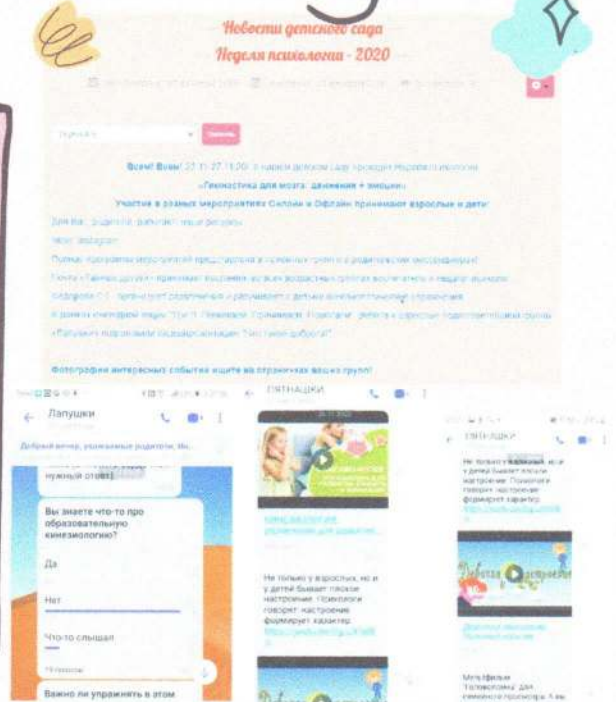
Новости детского сада
Неделя психолога - 2020

Всем! Всем! 23.11-27.11.20 в нашем детском саду проходит Неделя психологии
«Гимнастика для мозга: движение + эмоции»
Участие в разных мероприятиях Онлайн и Офлайн принимают взрослые и дети!

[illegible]

Фотографии интересных событий ищите на страничках ваших групп!

Лапушки
Добрый вечер, уважаемые родители, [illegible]
нужный ответ
Вы знаете что-то про образовательную кинезиологию?
Да
Нет
Что-то слышал
Важно ли упражнять в этом

ПЯТНАШКИ
Не только у взрослых, но и у детей бывает плохое настроение. Психологи говорят: настроение формирует характер.

ПЯТНАШКИ
Не только у взрослых, но и у детей бывает плохое настроение. Психологи говорят: настроение формирует характер.
Мультфильм "Головоломка" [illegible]